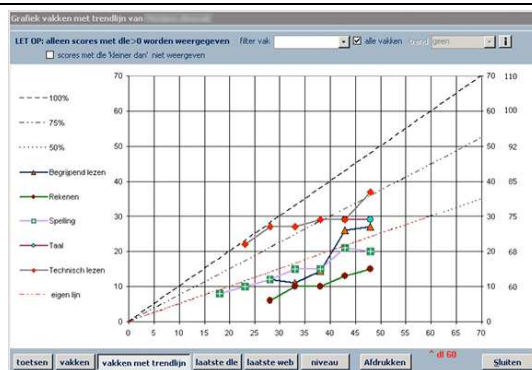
Grafiek vakken met trendlijn van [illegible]

LET OP: alleen scores met dle>0 worden weergegeven filter vak ☑ alle vakken trend geen i

☐ scores met dle 'kleiner dan' niet weergeven

100%

75%

50%

Begrijpend lezen

Rekenen

Spelling

Taal

Technisch lezen

eigen lijn

70 70 110

60 60 100

50 50 92

40 40 85

30 30 75

20 20 68

10 10 60

0 0

0 5 10 15 20 25 30 35 40 45 50 55 60 65 70

toetsen vakken vakken met trendlijn laatste dle laatste web niveau Afdrukken ^ dl 60 Sluiten